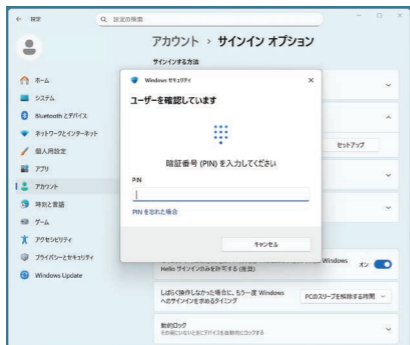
← 設定

設定の検索

アカウント › サインイン オプション

サインインする方法

ホーム
システム
Bluetooth とデバイス
ネットワークとインターネット
個人用設定
アプリ
アカウント
時刻と言語
ゲーム
アクセシビリティ
プライバシーとセキュリティ
Windows Update

Windows セキュリティ

ユーザーを確認しています

暗証番号 (PIN) を入力してください

PIN

PIN を忘れた場合

キャンセル

セットアップ

Windows Hello サインインのみを許可する (推奨)

オン

しばらく操作しなかった場合に、もう一度 Windows へのサインインを求めるタイミング

PC のスリープを解除する時間

動的ロック
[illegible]